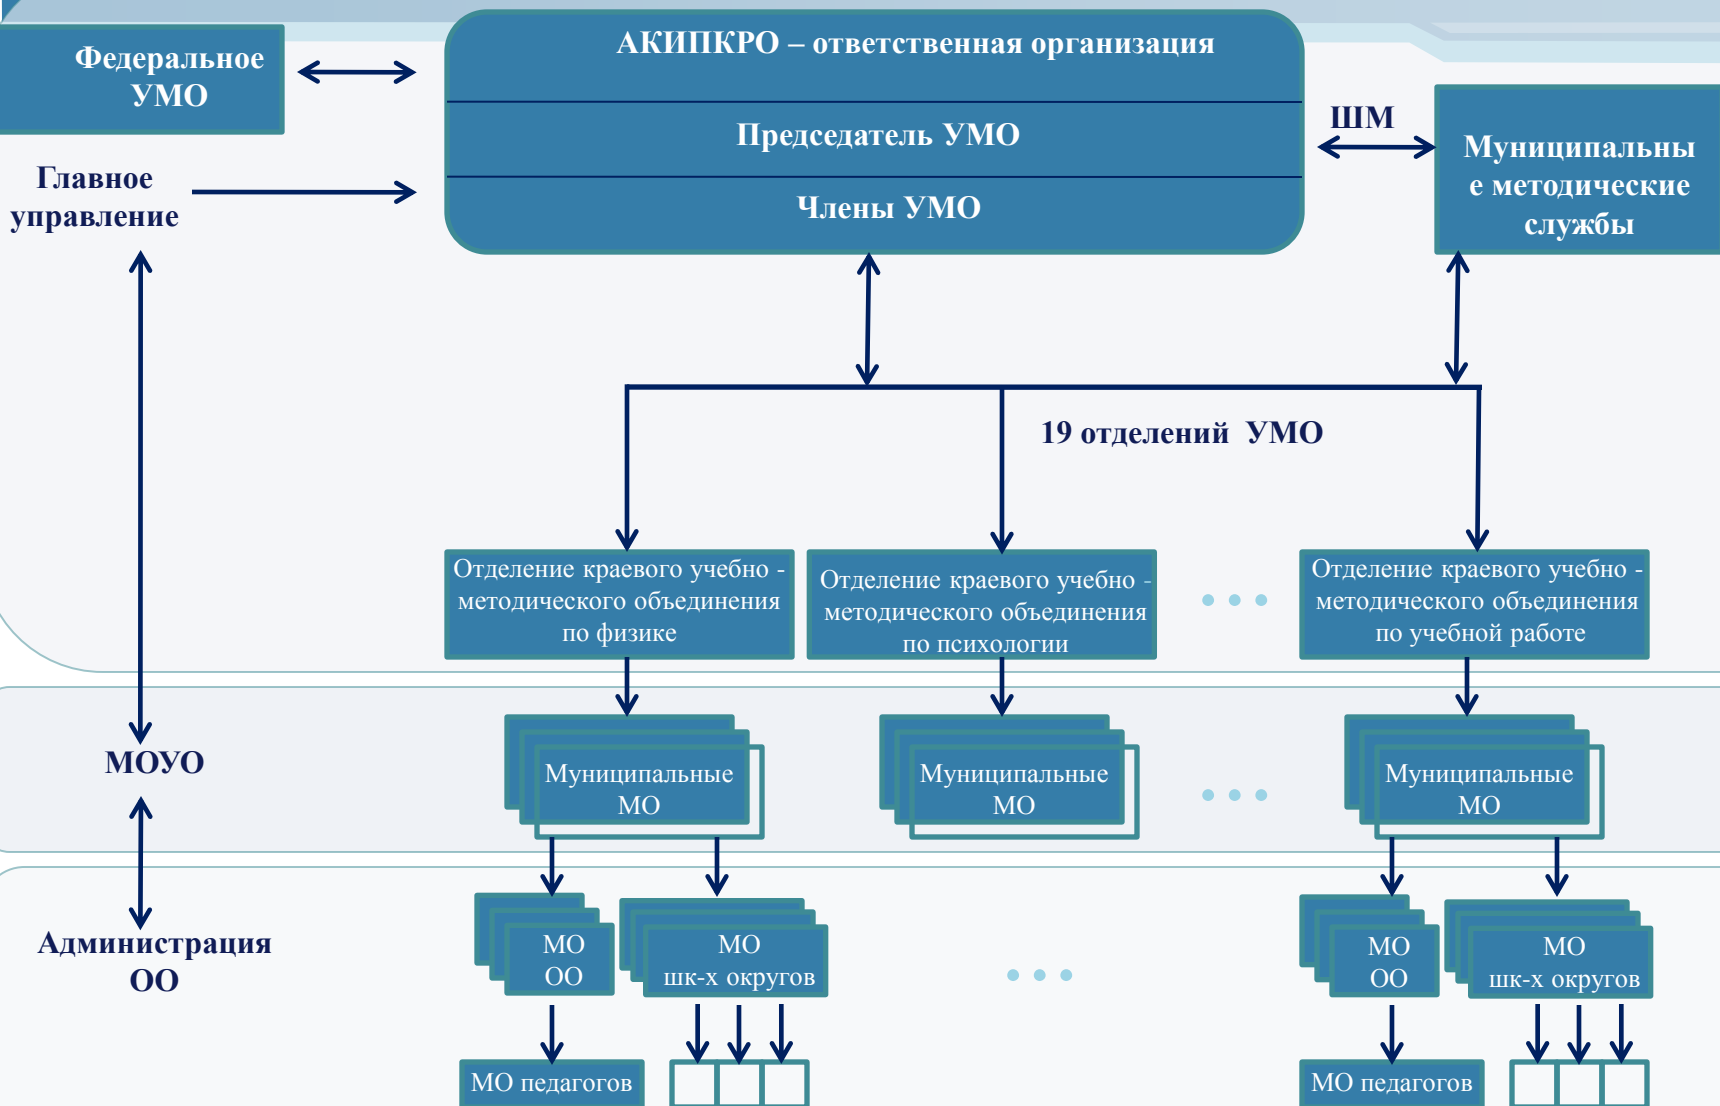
Федеральное УМО

АКИПКРО – ответственная организация

Председатель УМО

Члены УМО

ШМ

Муниципальные методические службы

Главное управление

19 отделений УМО

Отделение краевого учебно - методического объединения по физике

Отделение краевого учебно - методического объединения по психологии

Отделение краевого учебно - методического объединения по учебной работе

МОУО

Муниципальные МО

Муниципальные МО

Муниципальные МО

Администрация ОО

МО ОО

МО шк-х округов

МО ОО

МО шк-х округов

МО педагогов

МО педагогов